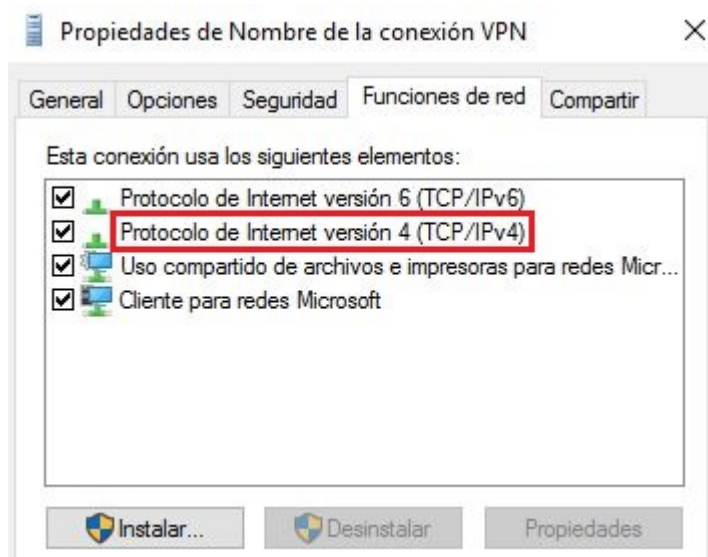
Propiedades de Nombre de la conexión VPN

General Opciones Seguridad Funciones de red Compartir

Esta conexión usa los siguientes elementos:

Protocolo de Internet versión 6 (TCP/IPv6)
Protocolo de Internet versión 4 (TCP/IPv4)
Uso compartido de archivos e impresoras para redes Micr...
Cliente para redes Microsoft

Instalar... Desinstalar Propiedades